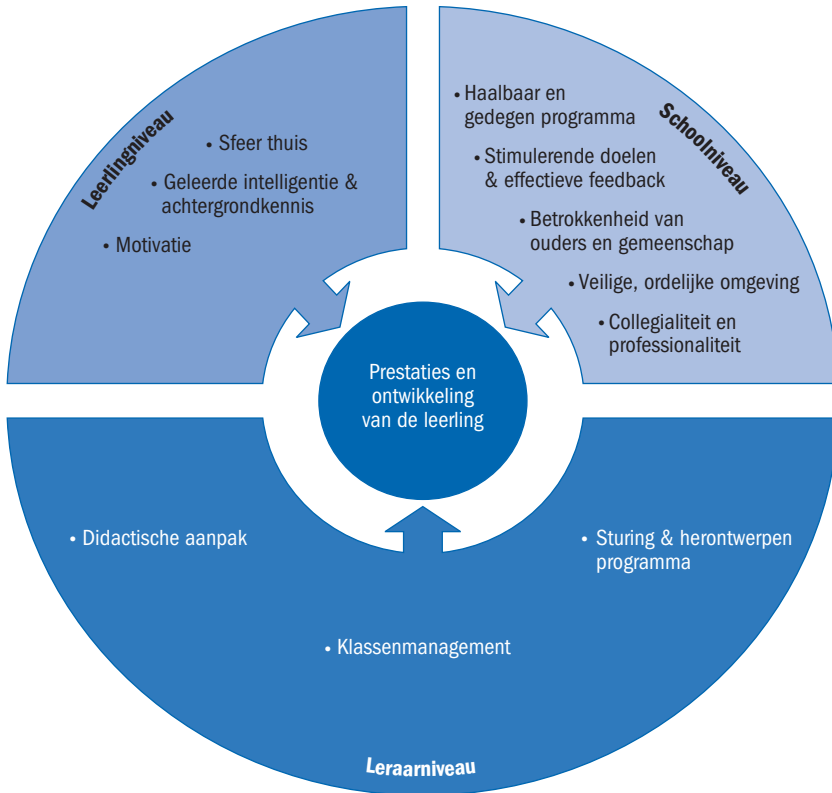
Leerlingniveau

• Sfeer thuis

• Geleerde intelligentie & achtergrondkennis

• Motivatie

Schoolniveau

• Haalbaar en gedegen programma

• Stimulerende doelen & effectieve feedback

• Betrokkenheid van ouders en gemeenschap

• Veilige, ordelijke omgeving

• Collegialiteit en professionaliteit

Prestaties en ontwikkeling van de leerling

• Didactische aanpak

• Sturing & herontwerpen programma

• Klassenmanagement

Leraarniveau